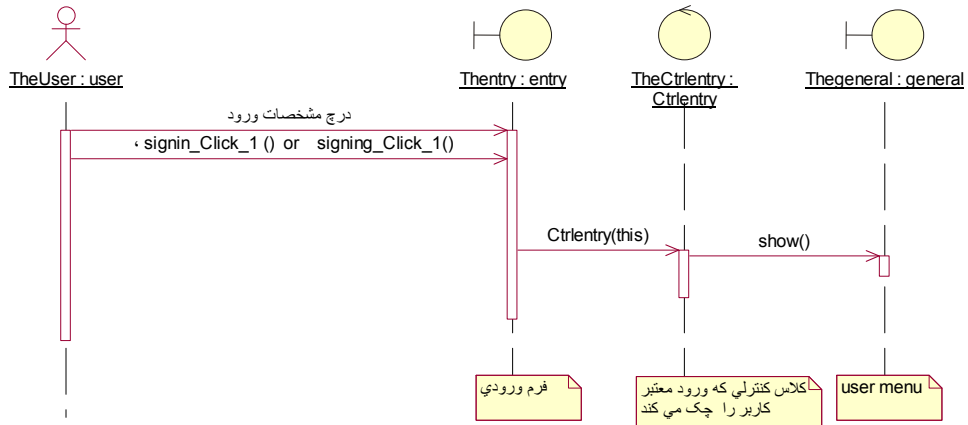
TheUser : user

Thentry : entry

TheCtrlentry : Ctrlentry

Thegeneral : general

درج مشخصات ورود

، signin_Click_1 () or signing_Click_1()

Ctrlentry(this)

show()

فرم ورودي

كلاس كنترلي كه ورود معتبر كاربر را چک مي كند

user menu